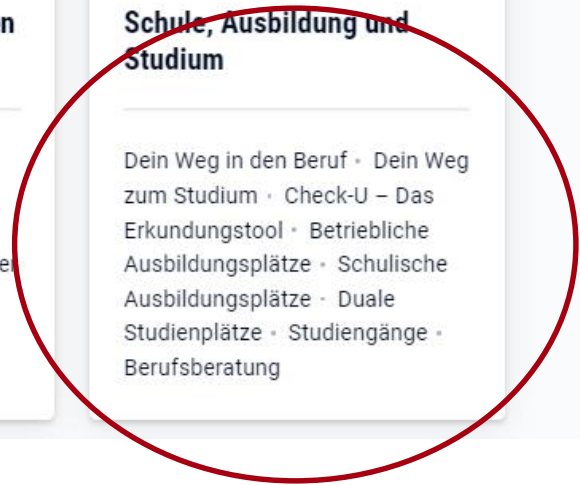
n

e

Schule, Ausbildung und Studium

Dein Weg in den Beruf • Dein Weg zum Studium • Check-U – Das Erkundungstool • Betriebliche Ausbildungsplätze • Schulische Ausbildungsplätze • Duale Studienplätze • Studiengänge • Berufsberatung